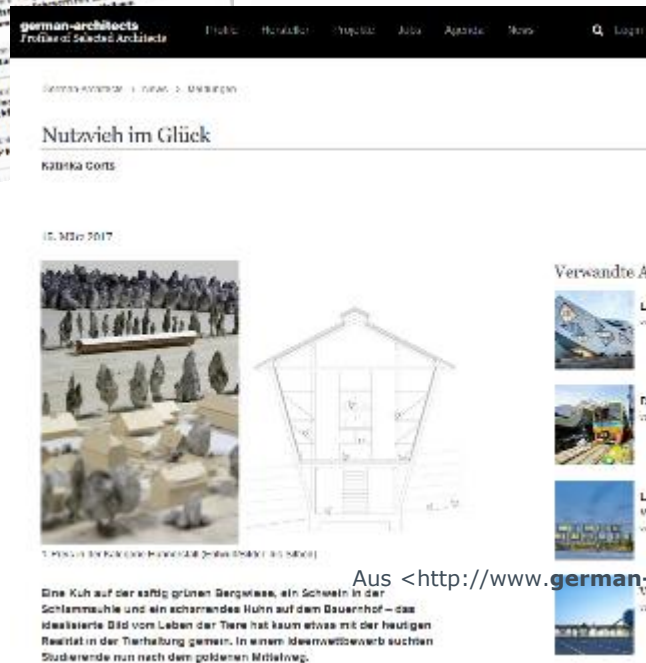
german-architects
Profiles of Selected Architects

Profile Newsletter Projects Jobs Agenda News Login

German Architects > News > Meldungen

Nutzvieh im Glück

Katinka Corts

15. März 2017

Verwandte A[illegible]

1. Preis in der Kategorie Hochschule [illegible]

Aus <http://www.german-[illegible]

Eine Kuh auf der saftig grünen Bergwiese, ein Schwein in der Schlammsuhle und ein scharrendes Huhn auf dem Bauernhof – das idealisierte Bild vom Leben der Tiere hat kaum etwas mit der heutigen Realität in der Tierhaltung gemein. In einem Ideenwettbewerb suchten Studierende nun nach dem goldenen Mittelweg.